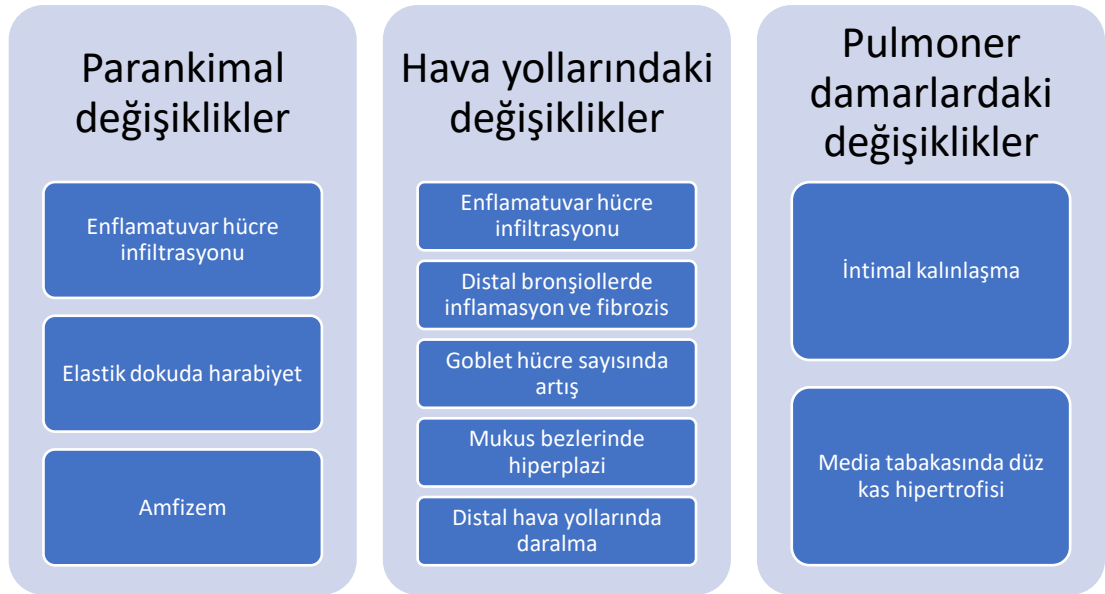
Parankimal değişiklikler

Enflamatuvar hücre infiltrasyonu

Elastik dokuda harabiyet

Amfizem

Hava yollarındaki değişiklikler

Enflamatuvar hücre infiltrasyonu

Distal bronşiollerde inflamasyon ve fibrozis

Goblet hücre sayısında artış

Mukus bezlerinde hiperplazi

Distal hava yollarında daralma

Pulmoner damarlardaki değişiklikler

İntimal kalınlaşma

Media tabakasında düz kas hipertrofisi